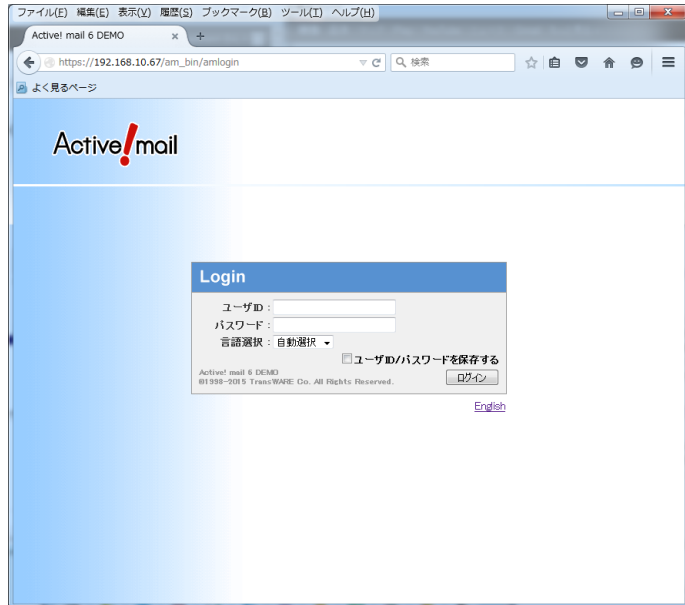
ファイル(F) 編集(E) 表示(V) 履歴(S) ブックマーク(B) ツール(T) ヘルプ(H)

Active! mail 6 DEMO

https://192.168.10.67/am_bin/amlogin

検索

よく見るページ

Active!mail

Login

ユーザID :

パスワード :

言語選択 : 自動選択

ユーザID/パスワードを保存する

Active! mail 6 DEMO
©1998-2015 TransWARE Co. All Rights Reserved.

ログイン

English